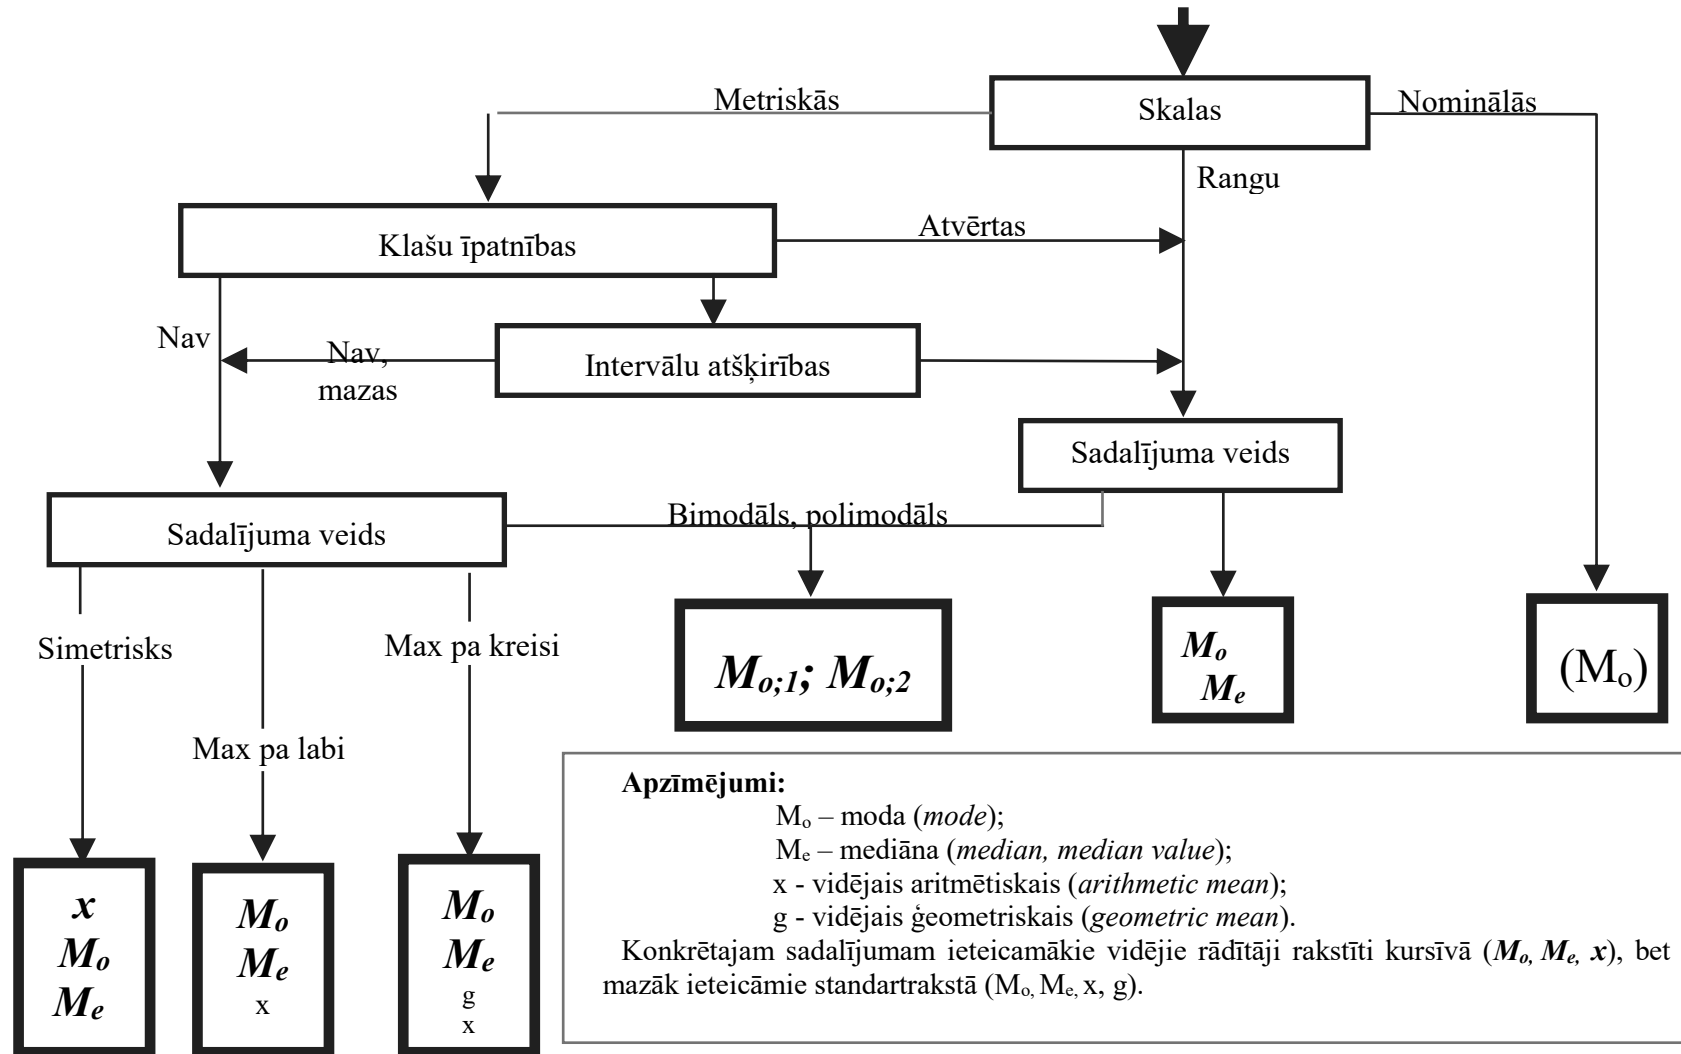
Skalas

Metriskās

Nominālās

Rangu

Klašu īpatnības

Atvērtas

Nav

Intervālu atšķirības

Nav, mazas

Sadalījuma veids

Sadalījuma veids

Bimodāls, polimodāls

Simetrisks

Max pa labi

Max pa kreisi

$M_{o;1}$; $M_{o;2}$

$M_o$
$M_e$

($M_o$)

$x$
$M_o$
$M_e$

$M_o$
$M_e$
x

$M_o$
$M_e$
g
x

**Apzīmējumi:**
$M_o$ – moda (*mode*);
$M_e$ – mediāna (*median, median value*);
x - vidējais aritmētiskais (*arithmetic mean*);
g - vidējais ģeometriskais (*geometric mean*).
Konkrētajam sadalījumam ieteicamākie vidējie rādītāji rakstīti kursīvā (***$M_o$, $M_e$, x***), bet mazāk ieteicāmie standartrakstā ($M_o$, $M_e$, x, g).